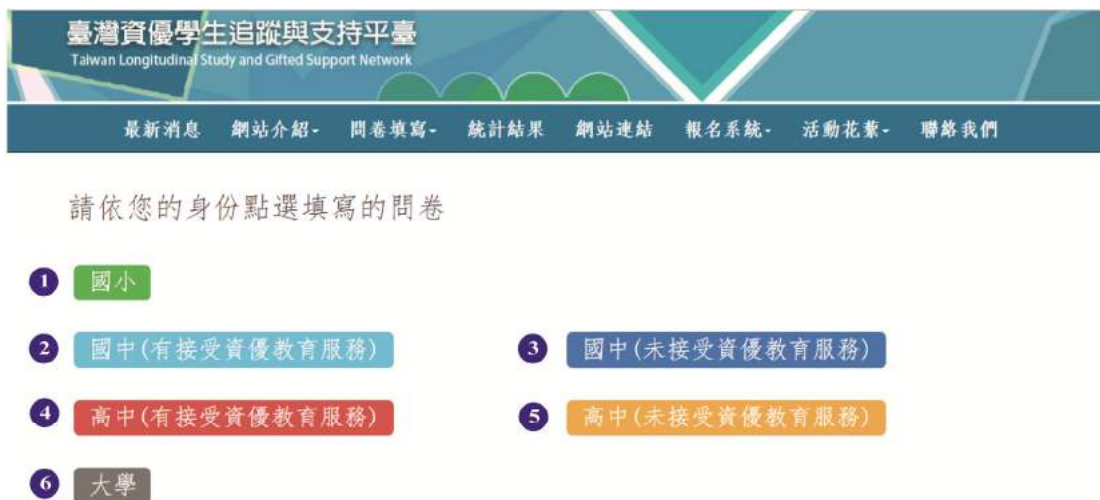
臺灣資優學生追蹤與支持平臺
Taiwan Longitudinal Study and Gifted Support Network

最新消息　網站介紹-　問卷填寫-　統計結果　網站連結　報名系統-　活動花絮-　聯絡我們

請依您的身份點選填寫的問卷

1 國小

2 國中(有接受資優教育服務)

3 國中(未接受資優教育服務)

4 高中(有接受資優教育服務)

5 高中(未接受資優教育服務)

6 大學